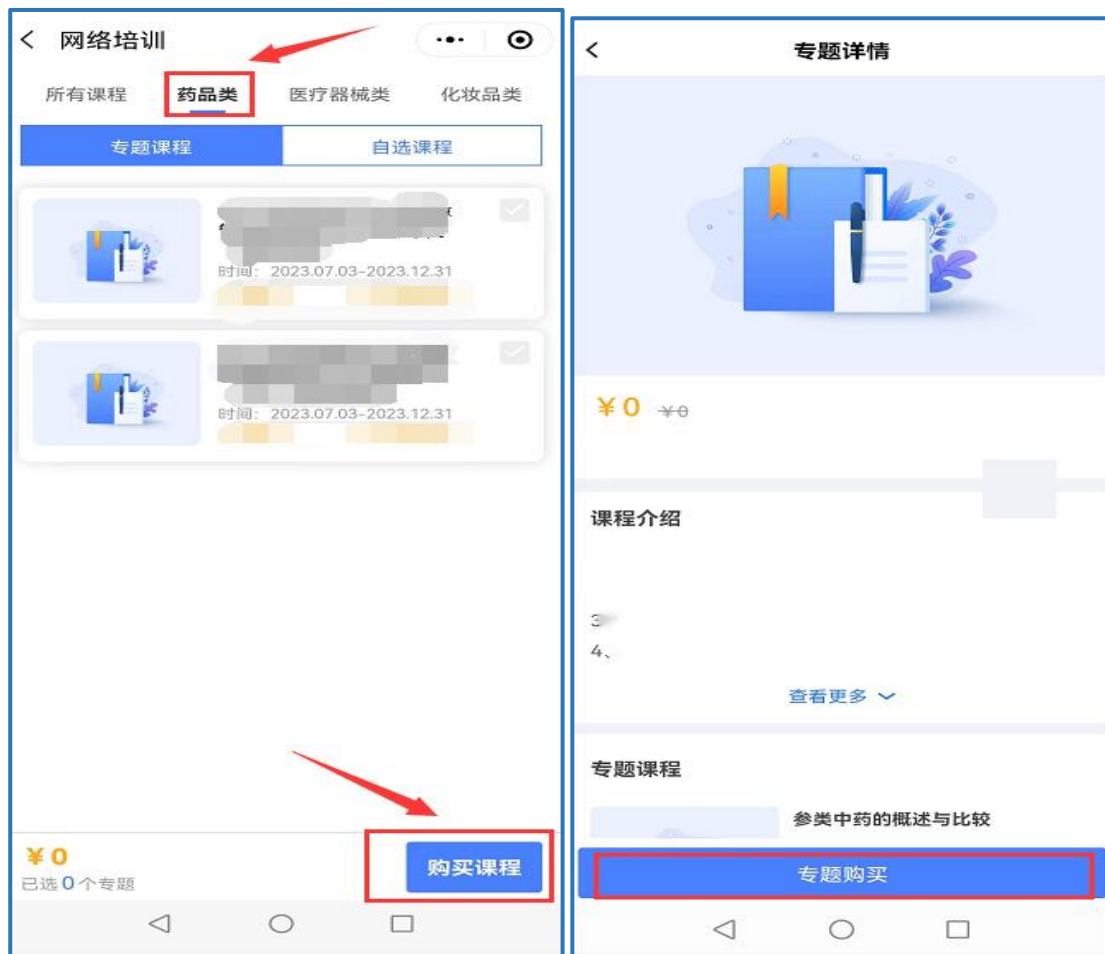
< 网络培训

所有课程 药品类 医疗器械类 化妆品类

专题课程 自选课程

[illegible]
时间：2023.07.03-2023.12.31

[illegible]
时间：2023.07.03-2023.12.31

¥0
已选 0 个专题

购买课程

< 专题详情

¥0 ¥0

课程介绍

3
4、

查看更多

专题课程

参类中药的概述与比较

专题购买